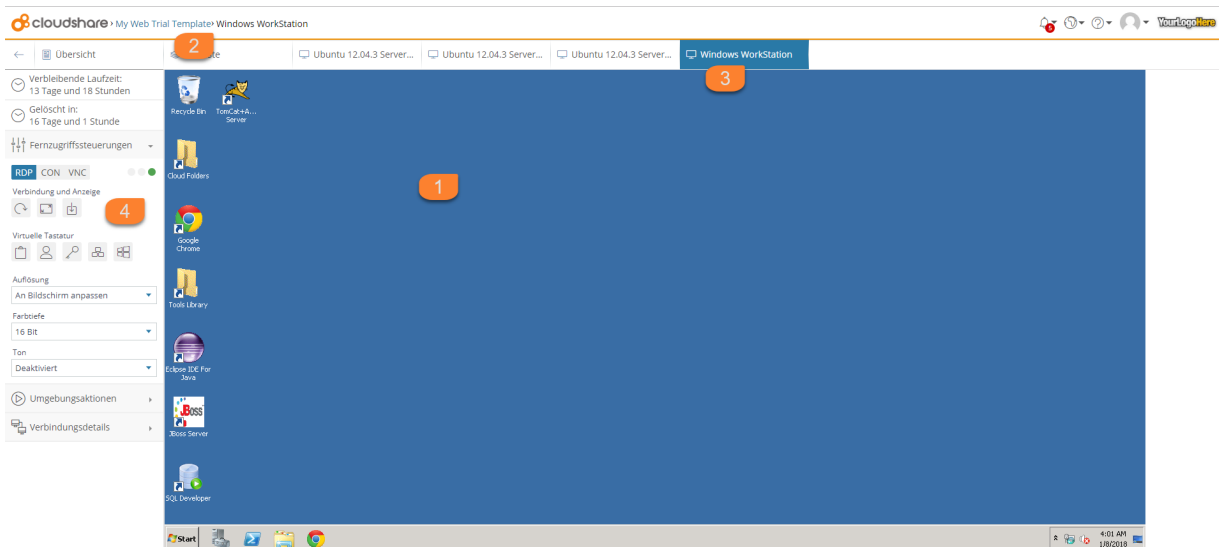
cloudshare › My Web Trial Template › Windows WorkStation

YourLogoHere

Übersicht

2

ate

Ubuntu 12.04.3 Server...

Ubuntu 12.04.3 Server...

Ubuntu 12.04.3 Server...

Windows WorkStation

3

Verbleibende Laufzeit:
13 Tage und 18 Stunden

Gelöscht in:
16 Tage und 1 Stunde

Fernzugriffssteuerungen

RDP CON VNC

Verbindung und Anzeige

4

Virtuelle Tastatur

Auflösung

An Bildschirm anpassen

Farbtiefe

16 Bit

Ton

Deaktiviert

Umgebungsaktionen

Verbindungsdetails

Recycle Bin

TomCat+A... Server

Cloud Folders

Google Chrome

Tools Library

Eclipse IDE For Java

JBoss Server

SQL Developer

1

Start

4:01 AM
1/8/2018